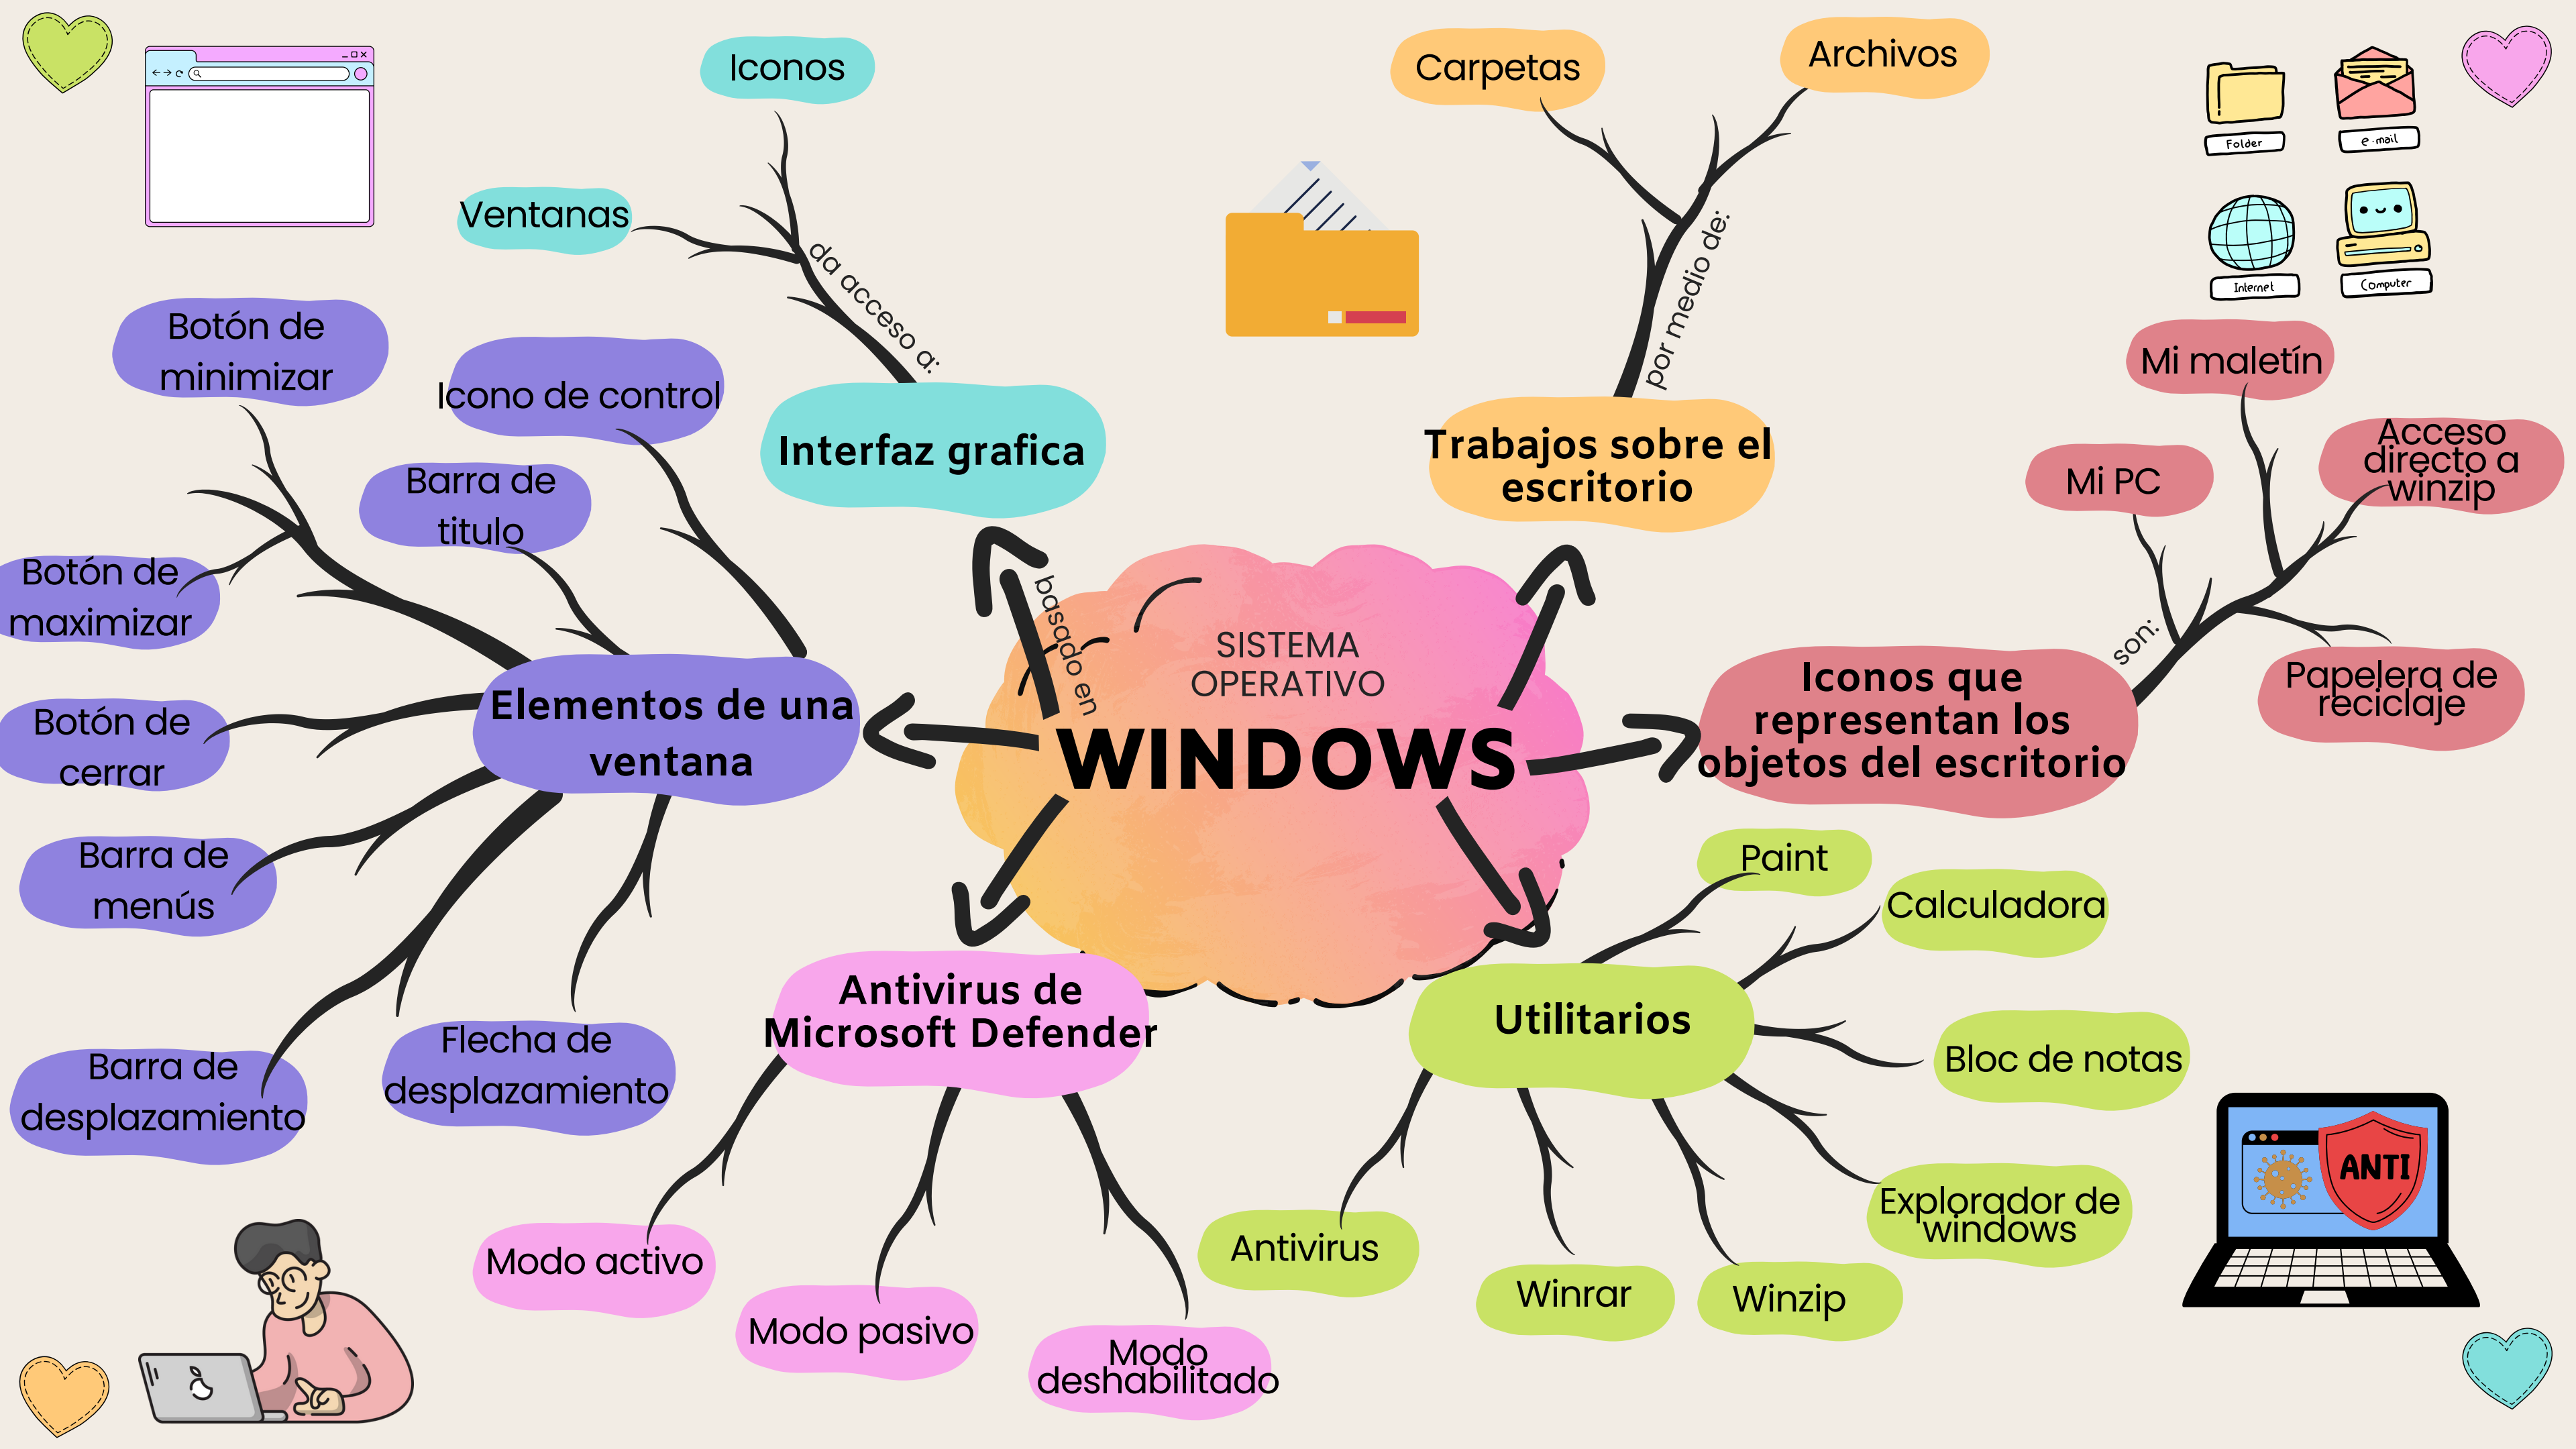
SISTEMA OPERATIVO
WINDOWS

basado en

Interfaz grafica
da acceso a:
Iconos
Ventanas

Trabajos sobre el escritorio
por medio de:
Carpetas
Archivos

Folder
e-mail
Internet
Computer

Iconos que representan los objetos del escritorio
son:
Mi maletín
Mi PC
Acceso directo a winzip
Papelera de reciclaje

Elementos de una ventana
Botón de minimizar
Icono de control
Barra de titulo
Botón de maximizar
Botón de cerrar
Barra de menús
Barra de desplazamiento
Flecha de desplazamiento

Antivirus de Microsoft Defender
Modo activo
Modo pasivo
Modo deshabilitado

Utilitarios
Paint
Calculadora
Bloc de notas
Explorador de windows
Winzip
Winrar
Antivirus

ANTI